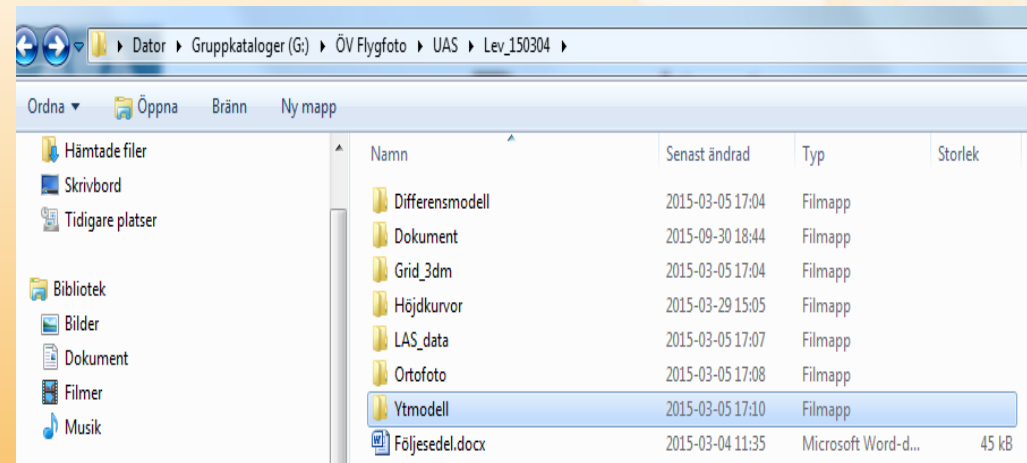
Dator ▸ Gruppkataloger (G:) ▸ ÖV Flygfoto ▸ UAS ▸ Lev_150304 ▸

Ordna ▾ Öppna Bränn Ny mapp

Hämtade filer
Skrivbord
Tidigare platser

Bibliotek
Bilder
Dokument
Filmer
Musik

| Namn | Senast ändrad | Typ | Storlek |
|---|---|---|---|
| Differensmodell | 2015-03-05 17:04 | Filmapp | |
| Dokument | 2015-09-30 18:44 | Filmapp | |
| Grid_3dm | 2015-03-05 17:04 | Filmapp | |
| Höjdkurvor | 2015-03-29 15:05 | Filmapp | |
| LAS_data | 2015-03-05 17:07 | Filmapp | |
| Ortofoto | 2015-03-05 17:08 | Filmapp | |
| Ytmodell | 2015-03-05 17:10 | Filmapp | |
| Följesedel.docx | 2015-03-04 11:35 | Microsoft Word-d... | 45 kB |